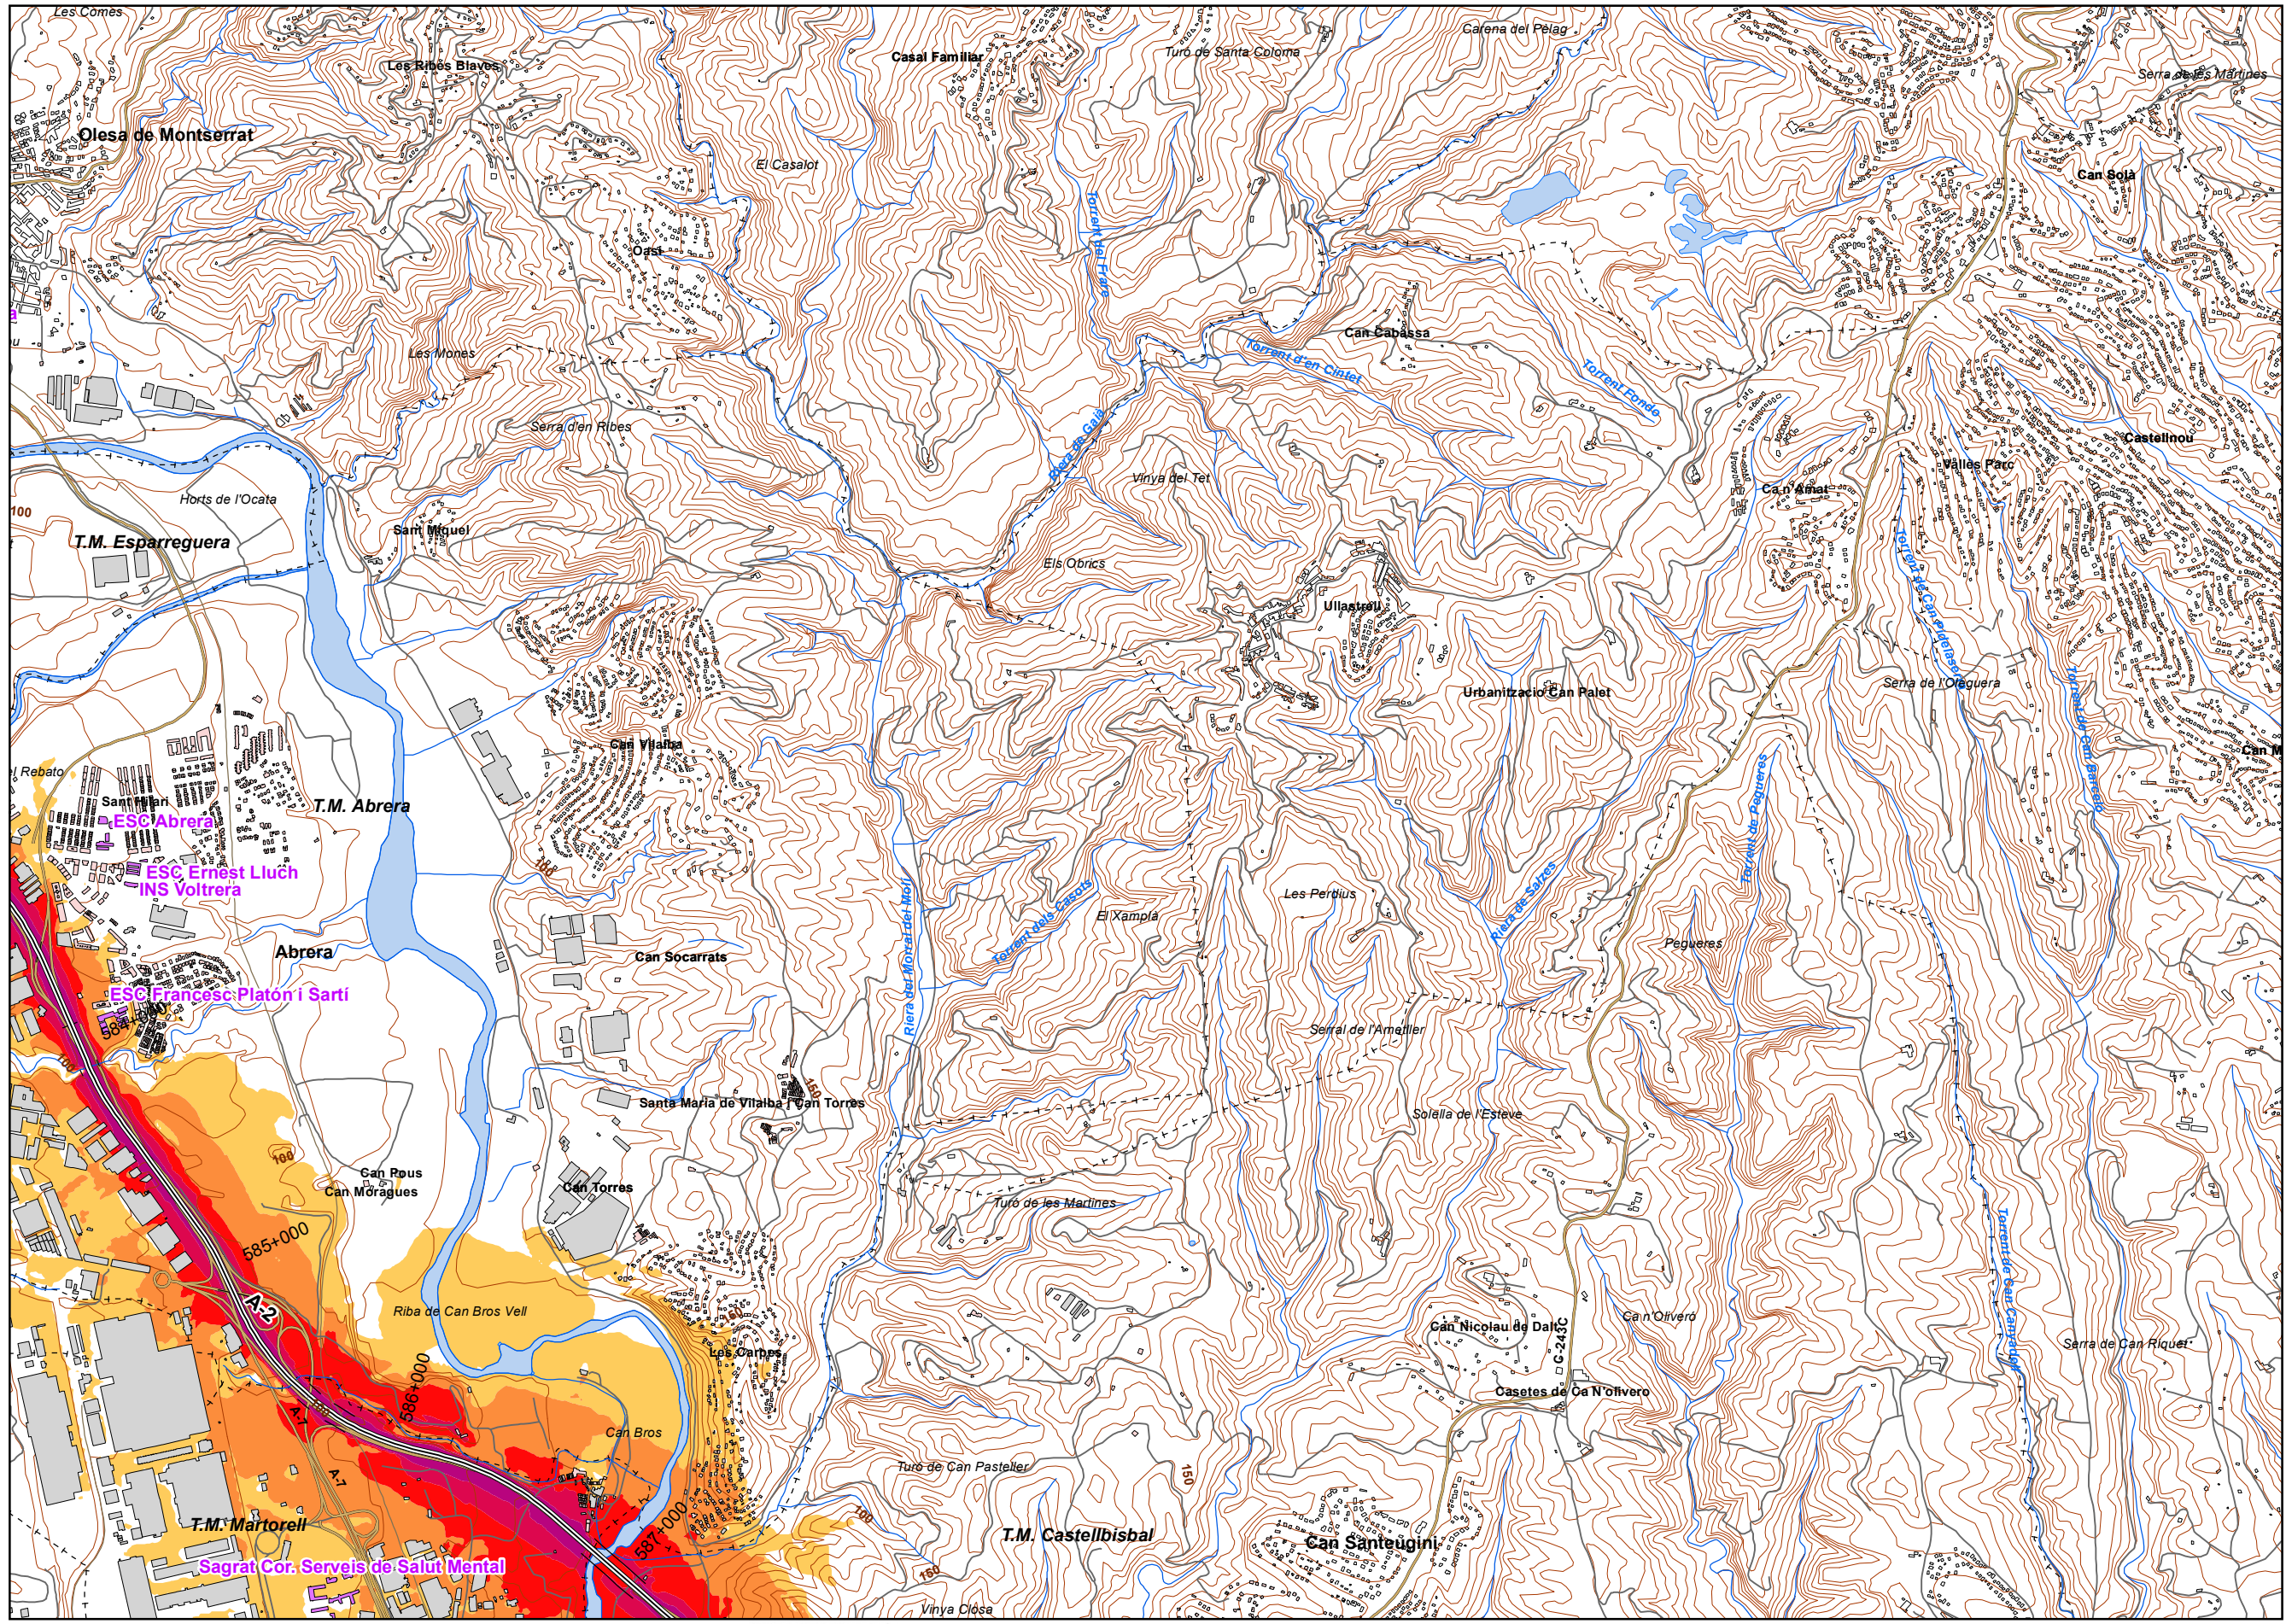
Les Comes
Les Ribes Blaves
Casal Familiar
Turó de Santa Coloma
Carena del Pelag
Serra de les Marines
Olesa de Montserrat
El Casalot
Can Solà
Oasi
Torrent del Frare
Can Cabassa
Torrent d'en Cintet
Torrent Fondo
Les Mones
Serra d'en Ribes
Riera de Gaià
Vinya del Tet
Valles Parc
Castellnou
Horts de l'Ocata
Can Amat
T.M. Esparreguera
Sant Miquel
Els Obrics
Ullastrell
Urbanització Can Palet
Serra de l'Oraguera
Can Vilalba
Rebato
Sant Hilari
T.M. Abrera
ESC Abrera
ESC Ernest Lluch
INS Voltrera
Torrent dels Casots
El Xampla
Les Perdius
Riera de Sabres
Torrent de Pegueres
Pegueres
Abrera
Can Socarrats
ESC Francesc Platon i Sarti
Riera de Morral del Molí
Serrat de l'Ametller
Santa Maria de Vilalba / Can Torres
Solella de l'Esteve
100
Can Rous
Can Moragues
Can Torres
Turó de les Martines
585+000
A-2
Riba de Can Bros Vell
Can Nicolau de Dalt
Ca n'Oliveró
C-243c
Les Carpes
586+000
Casetes de Ca N'oliveró
Serra de Can Riquet
Can Bros
A-7
Turó de Can Pastellet
150
T.M. Martorell
587+000
T.M. Castellbisbal
Can Santeugini
Sagrat Cor. Serveis de Salut Mental
Vinya Closa